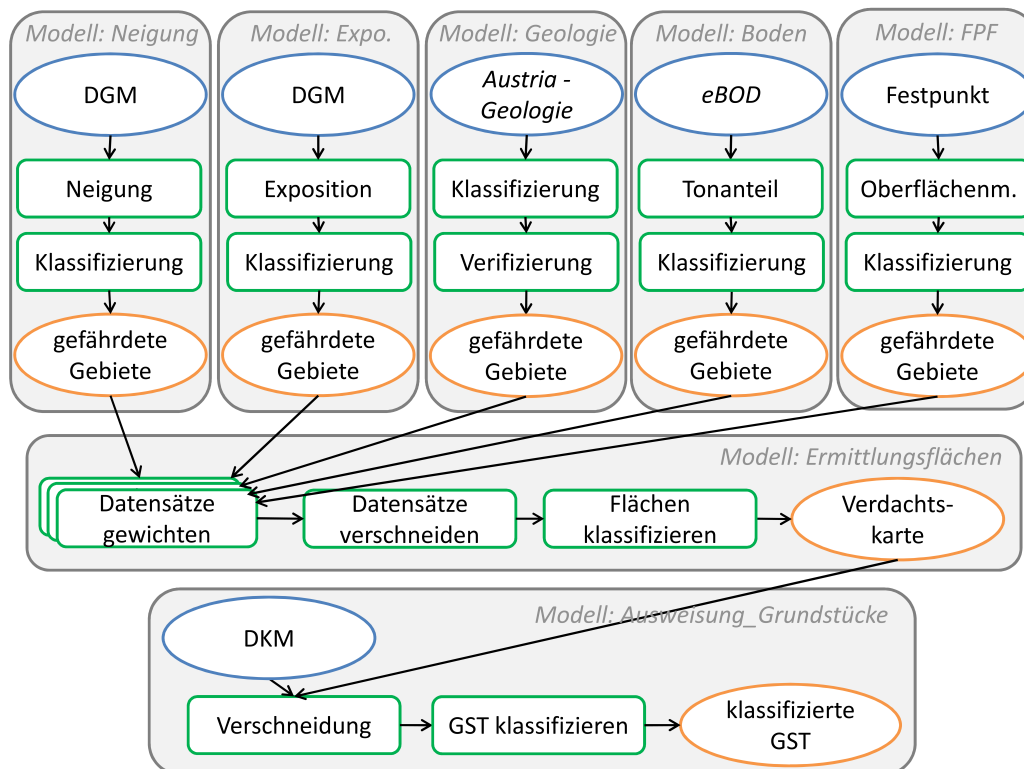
Modell: Neigung
DGM
Neigung
Klassifizierung
gefährdete Gebiete

Modell: Expo.
DGM
Exposition
Klassifizierung
gefährdete Gebiete

Modell: Geologie
Austria - Geologie
Klassifizierung
Verifizierung
gefährdete Gebiete

Modell: Boden
eBOD
Tonanteil
Klassifizierung
gefährdete Gebiete

Modell: FPF
Festpunkt
Oberflächenm.
Klassifizierung
gefährdete Gebiete

Modell: Ermittlungsflächen
Datensätze gewichten
Datensätze verschneiden
Flächen klassifizieren
Verdachtskarte

Modell: Ausweisung_Grundstücke
DKM
Verschneidung
GST klassifizieren
klassifizierte GST